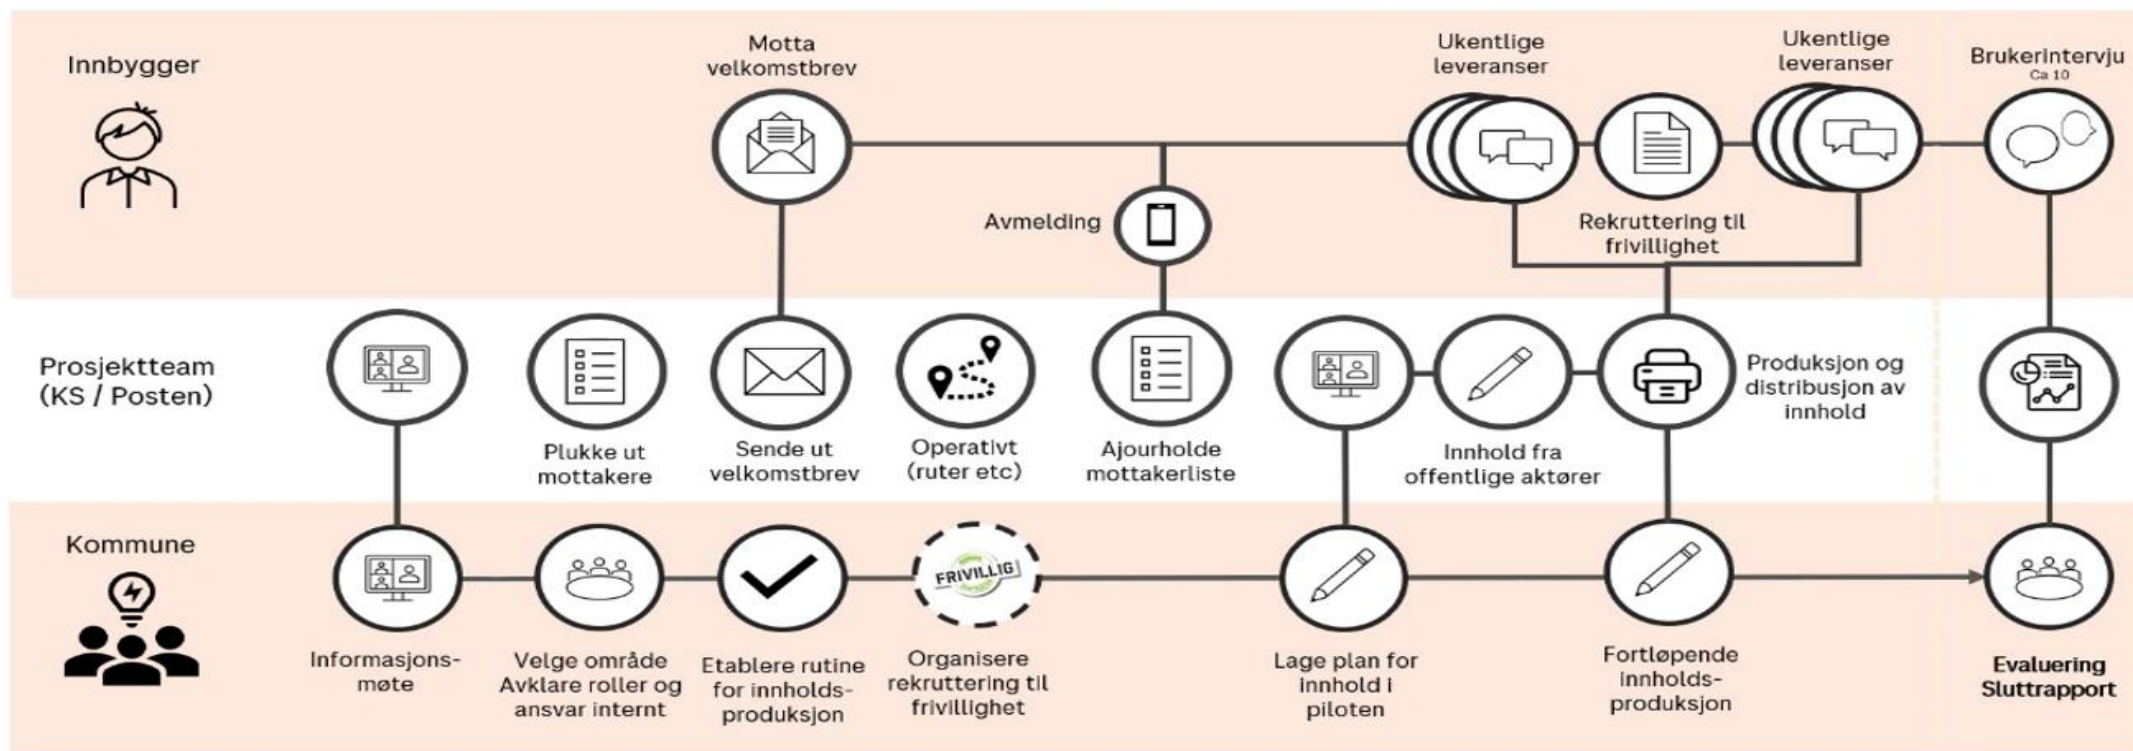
Innbygger

Motta velkomstbrev

Ukentlige leveranser

Ukentlige leveranser

Brukerintervju
Ca 10

Avmelding

Rekruttering til frivillighet

Prosjektteam (KS / Posten)

Plukke ut mottakere

Sende ut velkomstbrev

Operativt (ruter etc)

Ajourholde mottakerliste

Innhold fra offentlige aktører

Produksjon og distribusjon av innhold

Kommune

FRIVILLIG

Informasjons-møte

Velge område Avklare roller og ansvar internt

Etablere rutine for innholds-produksjon

Organisere rekruttering til frivillighet

Lage plan for innhold i piloten

Fortløpende innholds-produksjon

Evaluering Sluttrapport